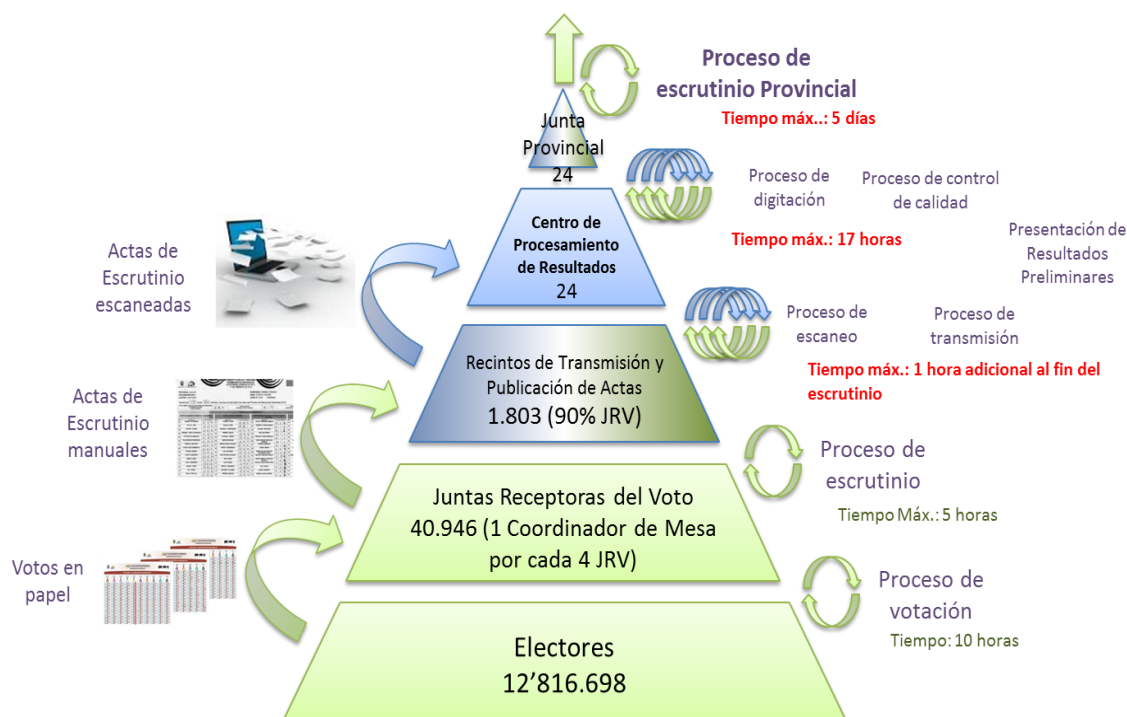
Proceso de escrutinio Provincial

Tiempo máx..: 5 días

Junta Provincial 24

Proceso de digitación

Proceso de control de calidad

Centro de Procesamiento de Resultados 24

Tiempo máx.: 17 horas

Presentación de Resultados Preliminares

Actas de Escrutinio escaneadas

Proceso de escaneo

Proceso de transmisión

Recintos de Transmisión y Publicación de Actas 1.803 (90% JRV)

Tiempo máx.: 1 hora adicional al fin del escrutinio

Actas de Escrutinio manuales

Proceso de escrutinio

Juntas Receptoras del Voto 40.946 (1 Coordinador de Mesa por cada 4 JRV)

Tiempo Máx.: 5 horas

Votos en papel

Proceso de votación

Tiempo: 10 horas

Electores 12’816.698